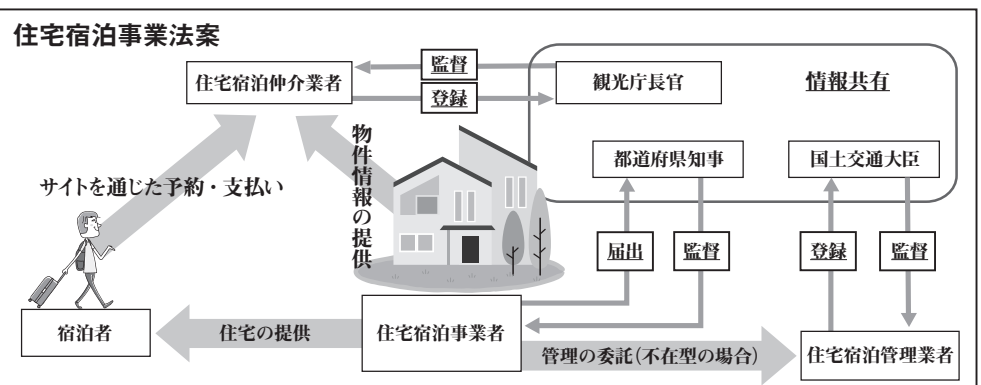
住宅宿泊事業法案

住宅宿泊仲介業者

監督

登録

観光庁長官

情報共有

物件情報の提供

都道府県知事

国土交通大臣

サイトを通じた予約・支払い

届出

監督

登録

監督

宿泊者

住宅の提供

住宅宿泊事業者

管理の委託（不在型の場合）

住宅宿泊管理業者